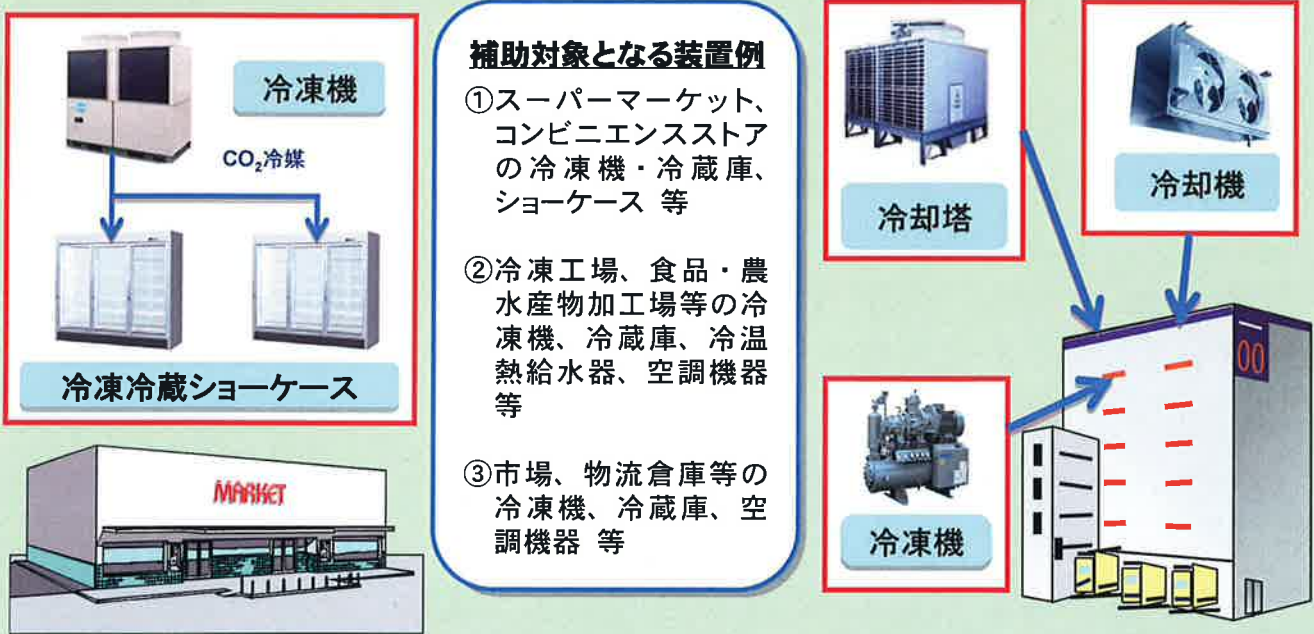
冷凍機

$CO_2$冷媒

冷凍冷蔵ショーケース

MARKET

補助対象となる装置例

①スーパーマーケット、コンビニエンスストアの冷凍機・冷蔵庫、ショーケース 等

②冷凍工場、食品・農水産物加工場等の冷凍機、冷蔵庫、冷温熱給水器、空調機器等

③市場、物流倉庫等の冷凍機、冷蔵庫、空調機器 等

冷却塔

冷却機

冷凍機

00